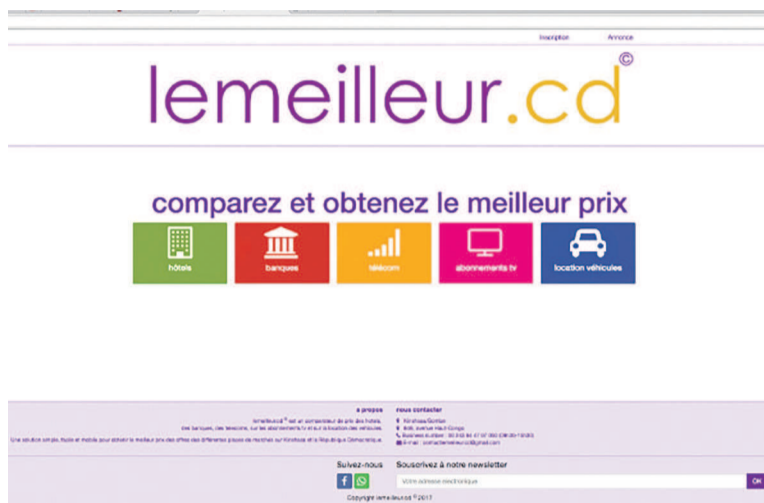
Inscription Annonce

lemeilleur.cd ©

comparez et obtenez le meilleur prix

hôtels

banques

télécom

abonnements tv

location véhicules

a propos

lemeilleur.cd © est un comparateur de prix des hôtels, des banques, des telecoms, sur les abonnements tv et sur la location des véhicules. Une solution simple, facile et mobile pour obtenir le meilleur prix des offres des différentes propos de marchés sur Kinshasa et la République Démocratique.

nous contacter

Kinshasa/Gombe

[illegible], avenue Haut-Congo

Business number : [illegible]

E-mail : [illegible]@gmail.com

Suivez-nous

Souscrivez à notre newsletter

Votre adresse électronique

OK

Copyright lemeilleur.cd © 2017